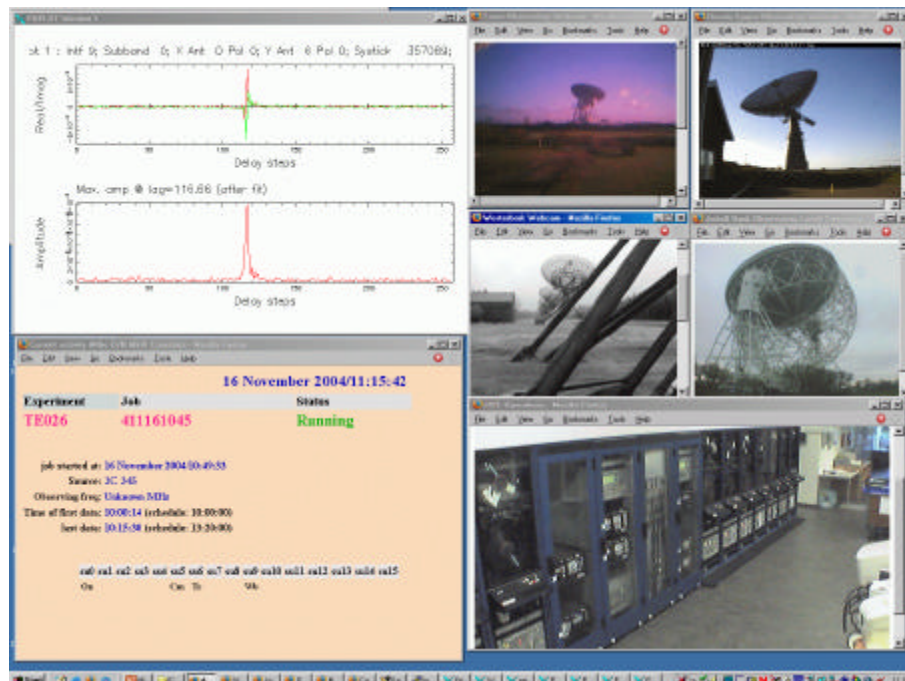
ot 1 : Intf 0; Subband 0; X Ant 0 Pol 0; Y Ant 6 Pol 0; Systick 357089;

Real/Imag

Delay steps

Max. amp @ lag=116.66 (after fit)

Amplitude

Delay steps

File Edit View Go Bookmarks Tools Help

Westerbork Webcam - Mozilla Firefox

16 November 2004/11:15:42

| Experiment | Job | Status |
|---|---|---|
| TE026 | 411161045 | Running |

job started at: 16 November 2004/10:49:55

Source: 3C 345

Observing freq: Unknown MHz

Time of first data: 10:00:14 (schedule: 10:00:00)

last data: 10:15:30 (schedule: 13:20:00)

su0 su1 su2 su3 su4 su5 su6 su7 su8 su9 su10 su11 su12 su13 su14 su15

On Cm Tr Wb